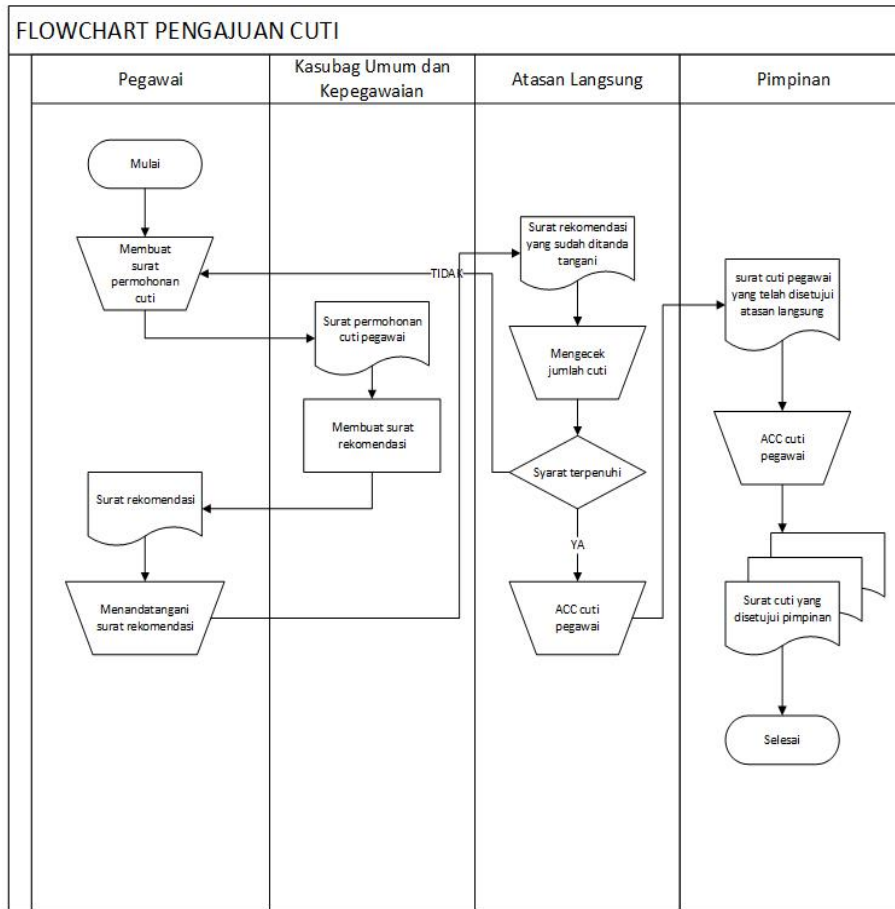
FLOWCHART PENGAJUAN CUTI

Pegawai

Kasubag Umum dan Kepegawaian

Atasan Langsung

Pimpinan

Mulai

Membuat surat permohonan cuti

TIDAK

Surat rekomendasi yang sudah ditanda tangani

surat cuti pegawai yang telah disetujui atasan langsung

Surat permohonan cuti pegawai

Mengecek jumlah cuti

Membuat surat rekomendasi

ACC cuti pegawai

Syarat terpenuhi

Surat rekomendasi

YA

Menandatangani surat rekomendasi

ACC cuti pegawai

Surat cuti yang disetujui pimpinan

Selesai